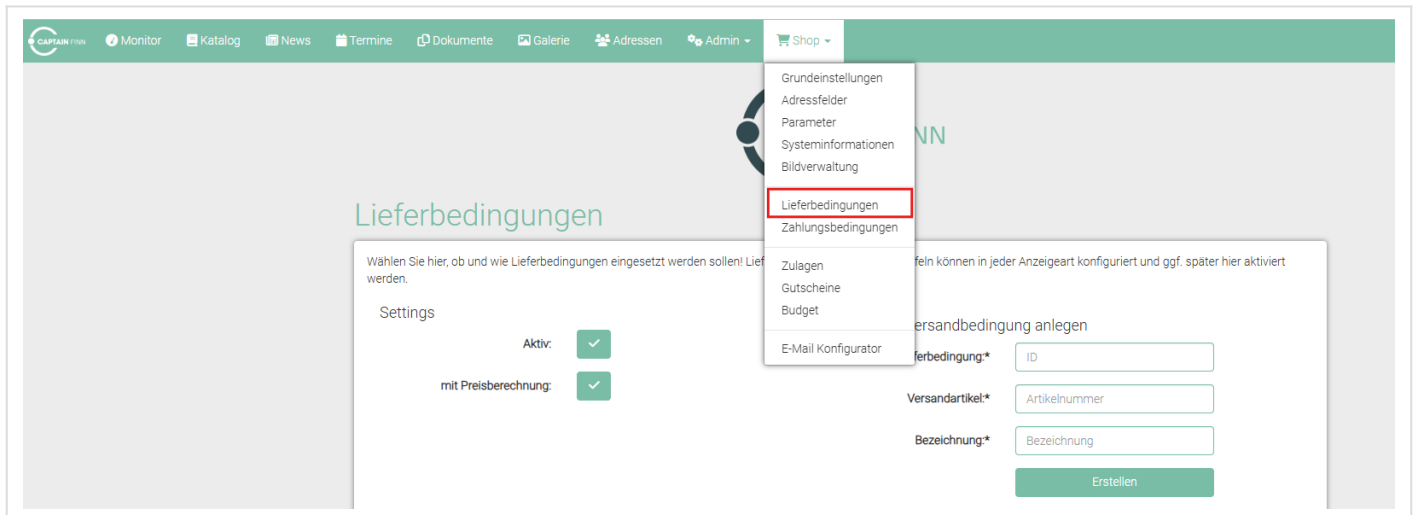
CAPTAIN FINN Monitor Katalog News Termine Dokumente Galerie Adressen Admin Shop

Grundeinstellungen
Adressfelder
Parameter
Systeminformationen
Bildverwaltung

Lieferbedingungen
Zahlungsbedingungen

Zulagen
Gutscheine
Budget

E-Mail Konfigurator

NN

Lieferbedingungen

Wählen Sie hier, ob und wie Lieferbedingungen eingesetzt werden sollen! Lief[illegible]feln können in jeder Anzeigeart konfiguriert und ggf. später hier aktiviert werden.

Settings

Aktiv:

mit Preisberechnung:

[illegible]ersandbedingung anlegen

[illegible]erbedingung:* ID

Versandartikel:* Artikelnummer

Bezeichnung:* Bezeichnung

Erstellen